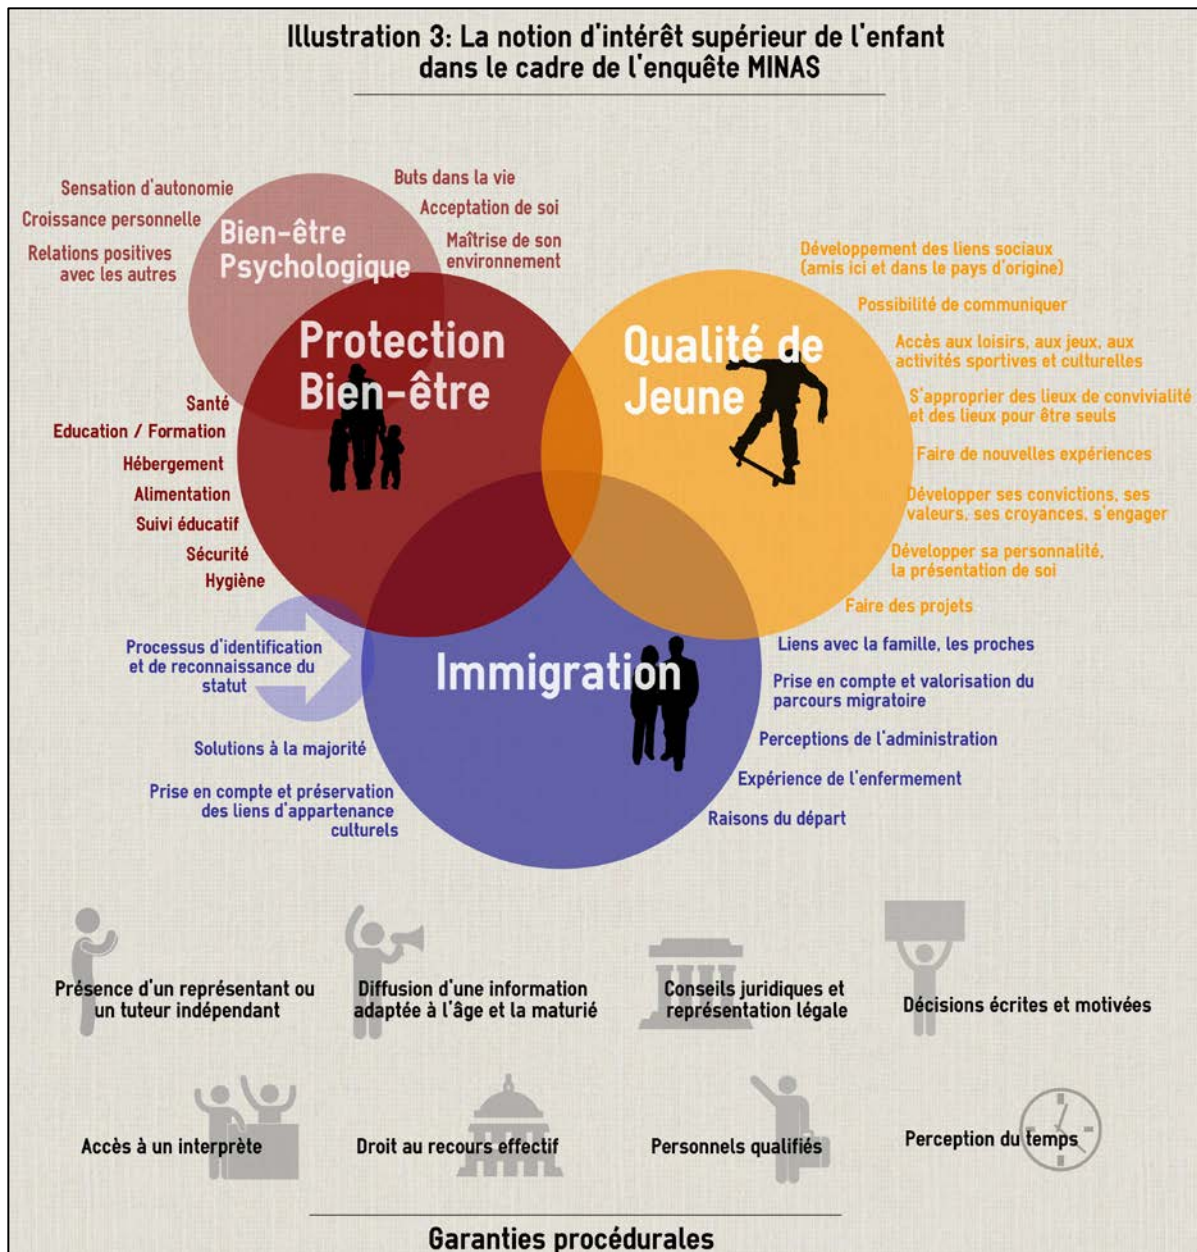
Illustration 3: La notion d'intérêt supérieur de l'enfant dans le cadre de l'enquête MINAS

Sensation d'autonomie
Croissance personnelle
Relations positives avec les autres

Bien-être Psychologique

Buts dans la vie
Acceptation de soi
Maîtrise de son environnement

Protection Bien-être

Santé
Education / Formation
Hébergement
Alimentation
Suivi éducatif
Sécurité
Hygiène

Qualité de Jeune

Développement des liens sociaux (amis ici et dans le pays d'origine)
Possibilité de communiquer
Accès aux loisirs, aux jeux, aux activités sportives et culturelles
S'approprier des lieux de convivialité et des lieux pour être seuls
Faire de nouvelles expériences
Développer ses convictions, ses valeurs, ses croyances, s'engager
Développer sa personnalité, la présentation de soi
Faire des projets

Processus d'identification et de reconnaissance du statut

Immigration

Solutions à la majorité
Prise en compte et préservation des liens d'appartenance culturels

Liens avec la famille, les proches
Prise en compte et valorisation du parcours migratoire
Perceptions de l'administration
Expérience de l'enfermement
Raisons du départ

Présence d'un représentant ou un tuteur indépendant
Diffusion d'une information adaptée à l'âge et la maturié
Conseils juridiques et représentation légale
Décisions écrites et motivées

Accès à un interprète
Droit au recours effectif
Personnels qualifiés
Perception du temps

Garanties procédurales